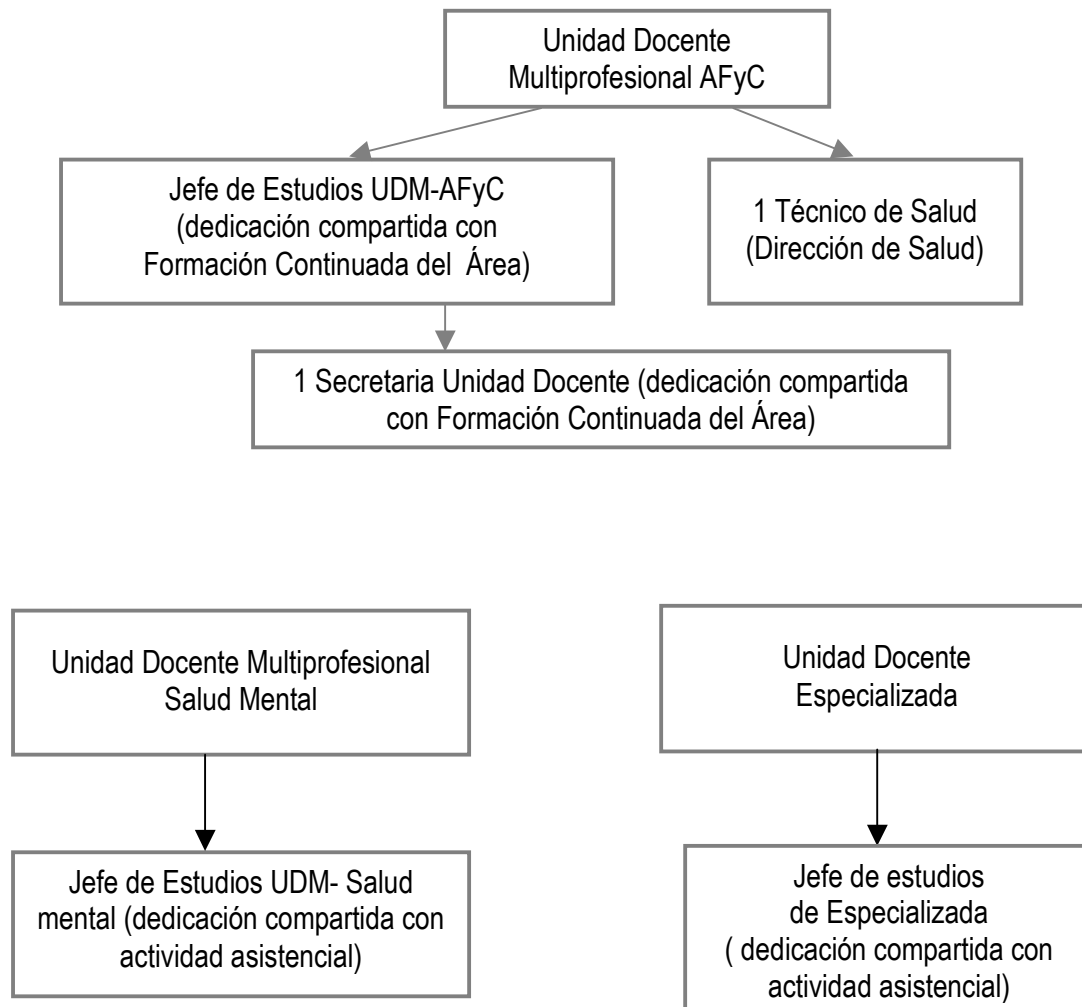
Unidad Docente Multiprofesional AFyC

Jefe de Estudios UDM-AFyC (dedicación compartida con Formación Continuada del Área)

1 Técnico de Salud (Dirección de Salud)

1 Secretaria Unidad Docente (dedicación compartida con Formación Continuada del Área)

Unidad Docente Multiprofesional Salud Mental

Jefe de Estudios UDM- Salud mental (dedicación compartida con actividad asistencial)

Unidad Docente Especializada

Jefe de estudios de Especializada ( dedicación compartida con actividad asistencial)